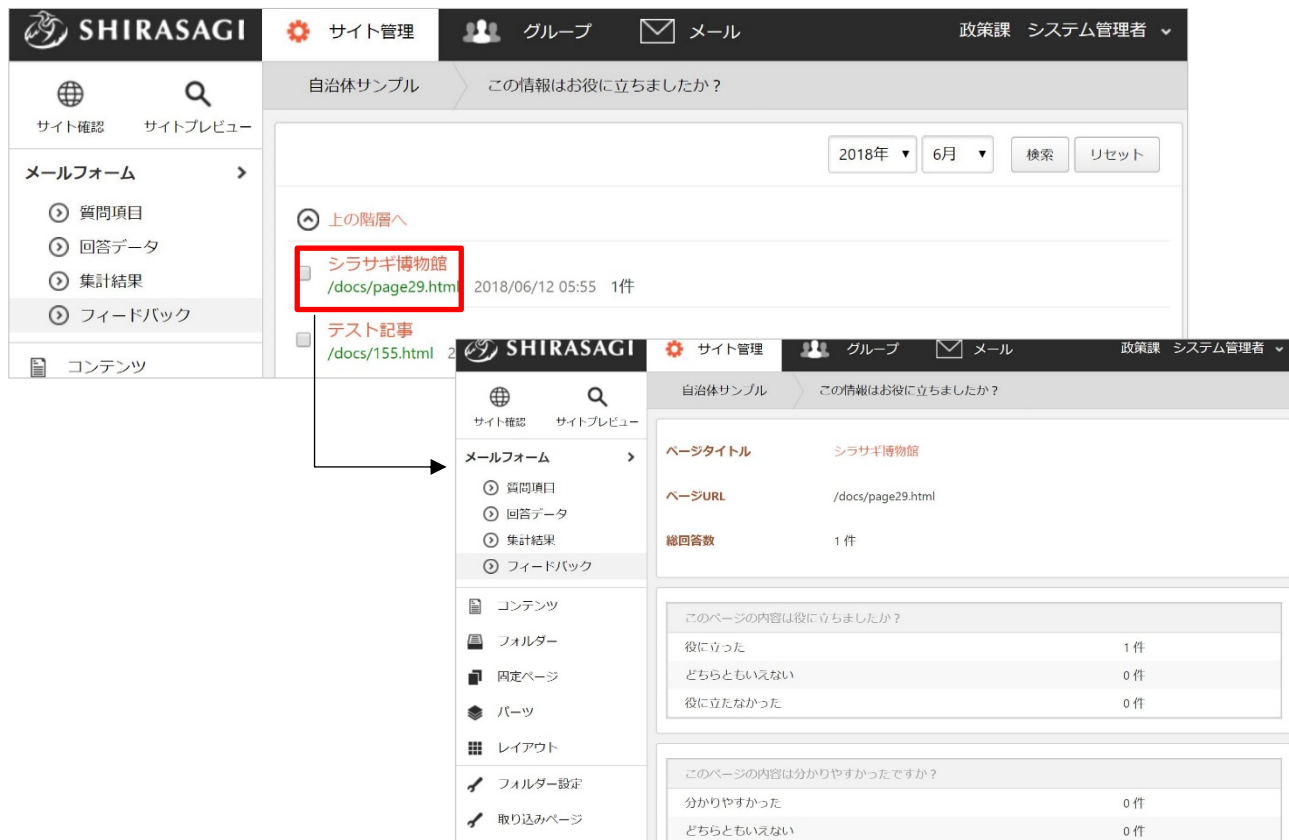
SHIRASAGI サイト管理 グループ メール 政策課 システム管理者

サイト確認 サイトプレビュー

メールフォーム
質問項目
回答データ
集計結果
フィードバック
コンテンツ

自治体サンプル この情報はお役に立ちましたか？

2018年 6月 検索 リセット

上の階層へ

シラサギ博物館
/docs/page29.html 2018/06/12 05:55 1件

テスト記事
/docs/155.html 2

SHIRASAGI サイト管理 グループ メール 政策課 システム管理者

サイト確認 サイトプレビュー

メールフォーム
質問項目
回答データ
集計結果
フィードバック
コンテンツ
フォルダー
固定ページ
パーツ
レイアウト
フォルダー設定
取り込みページ

自治体サンプル この情報はお役に立ちましたか？

ページタイトル シラサギ博物館
ページURL /docs/page29.html
総回答数 1 件

| このページの内容は役に立ちましたか？ | |
|---|---|
| 役に立った | 1 件 |
| どちらともいえない | 0 件 |
| 役に立たなかった | 0 件 |

| このページの内容は分かりやすかったですか？ | |
|---|---|
| 分かりやすかった | 0 件 |
| どちらともいえない | 0 件 |